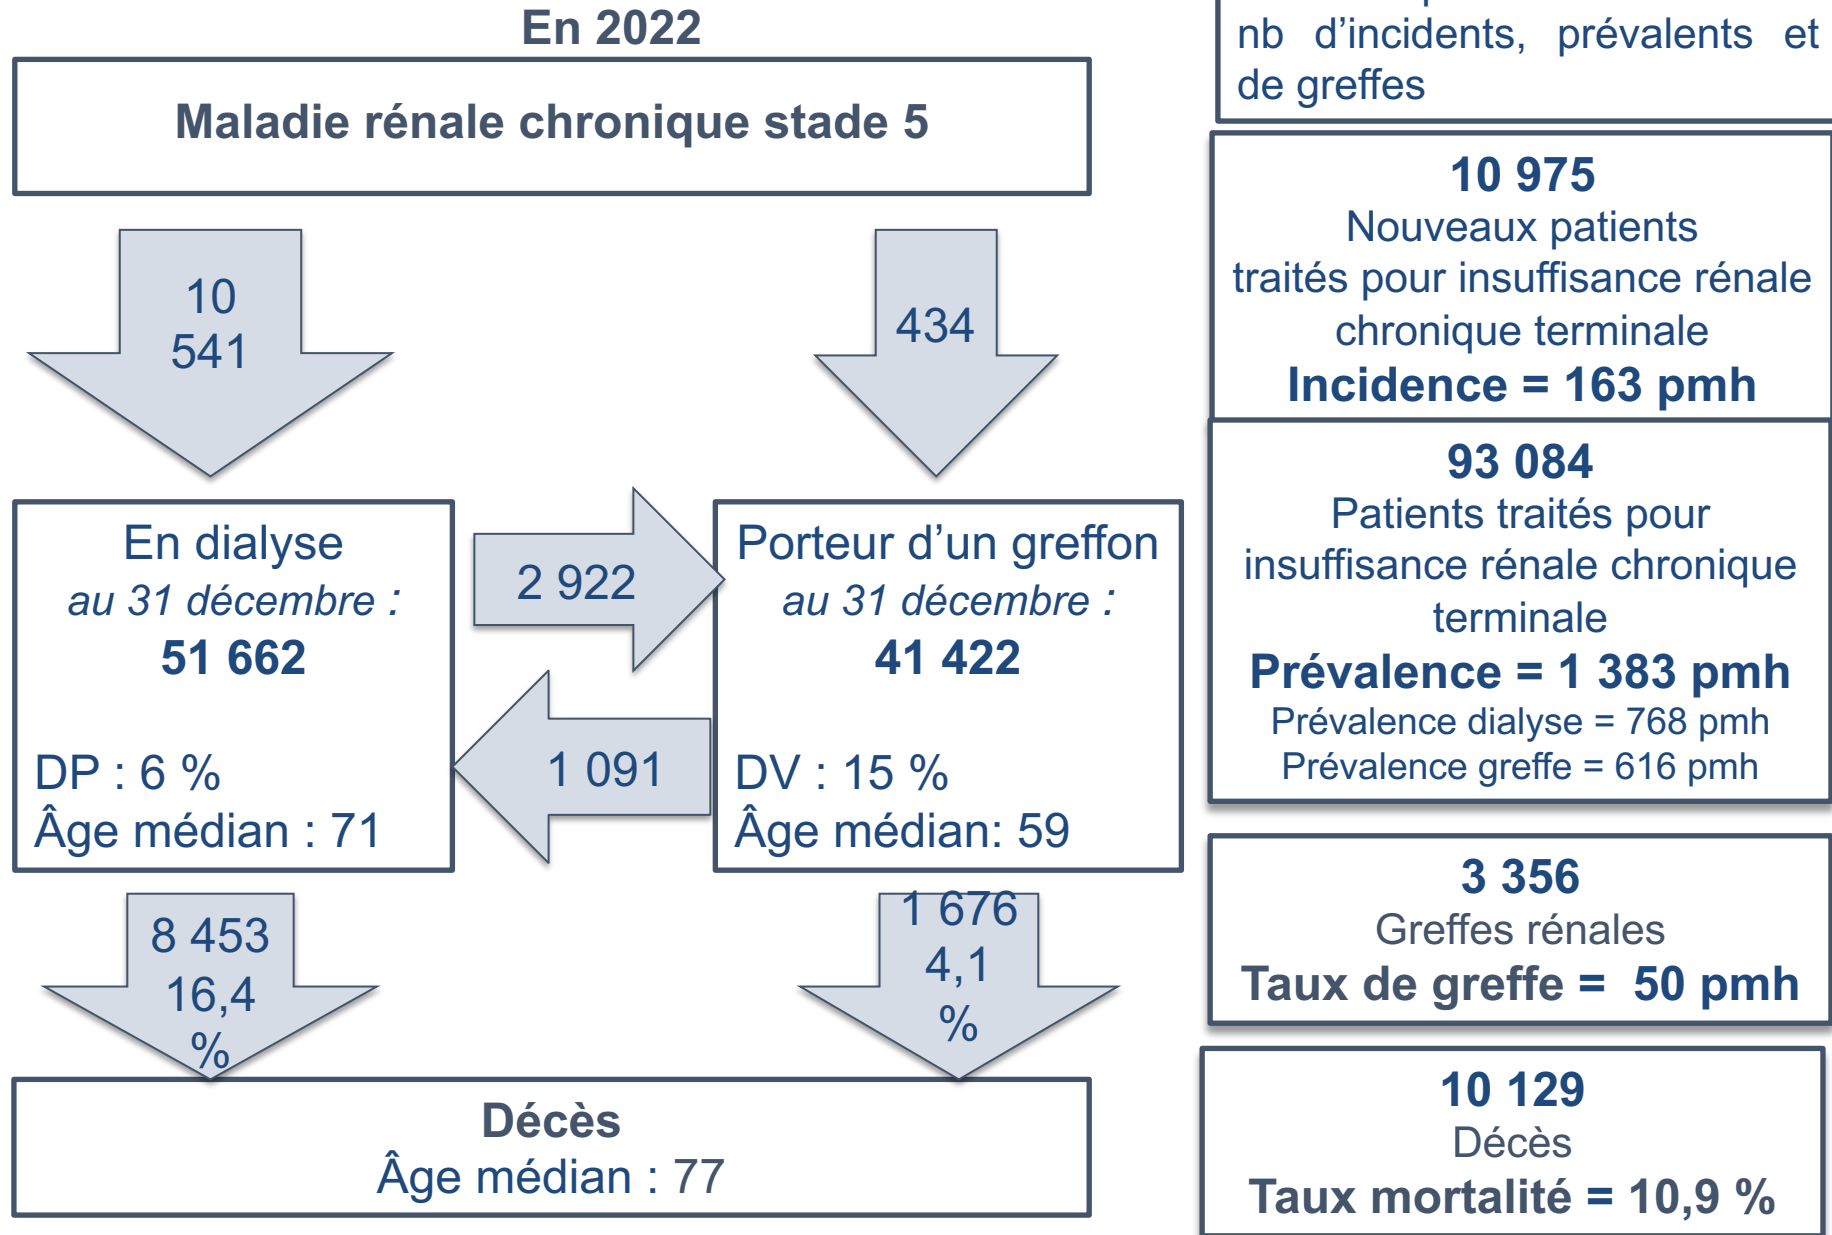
En 2022

Maladie rénale chronique stade 5

10 541

434

En dialyse
au 31 décembre :
51 662

DP : 6 %
Âge médian : 71

2 922

1 091

Porteur d'un greffon
au 31 décembre :
41 422

DV : 15 %
Âge médian: 59

8 453
16,4 %

1 676
4,1 %

Décès
Âge médian : 77

nb d'incidents, prévalents et de greffes

10 975
Nouveaux patients traités pour insuffisance rénale chronique terminale
Incidence = 163 pmh

93 084
Patients traités pour insuffisance rénale chronique terminale
Prévalence = 1 383 pmh
Prévalence dialyse = 768 pmh
Prévalence greffe = 616 pmh

3 356
Greffes rénales
Taux de greffe = 50 pmh

10 129
Décès
Taux mortalité = 10,9 %